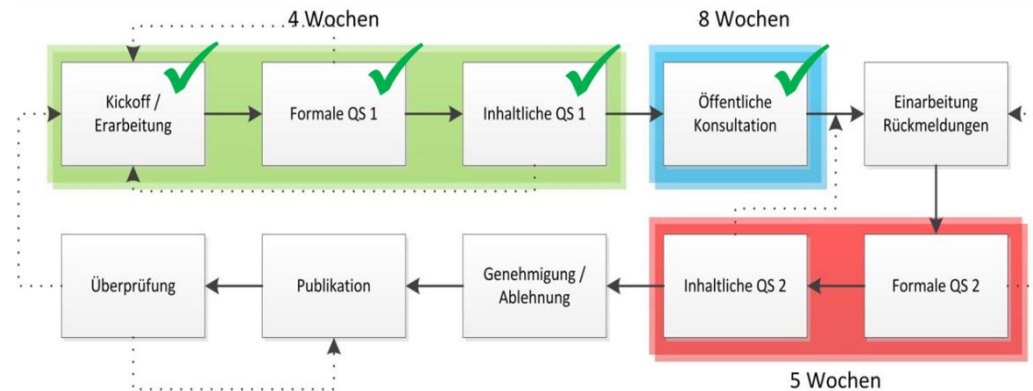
4 Wochen

8 Wochen

Kickoff / Erarbeitung

Formale QS 1

Inhaltliche QS 1

Öffentliche Konsultation

Einarbeitung Rückmeldungen

Überprüfung

Publikation

Genehmigung / Ablehnung

Inhaltliche QS 2

Formale QS 2

5 Wochen